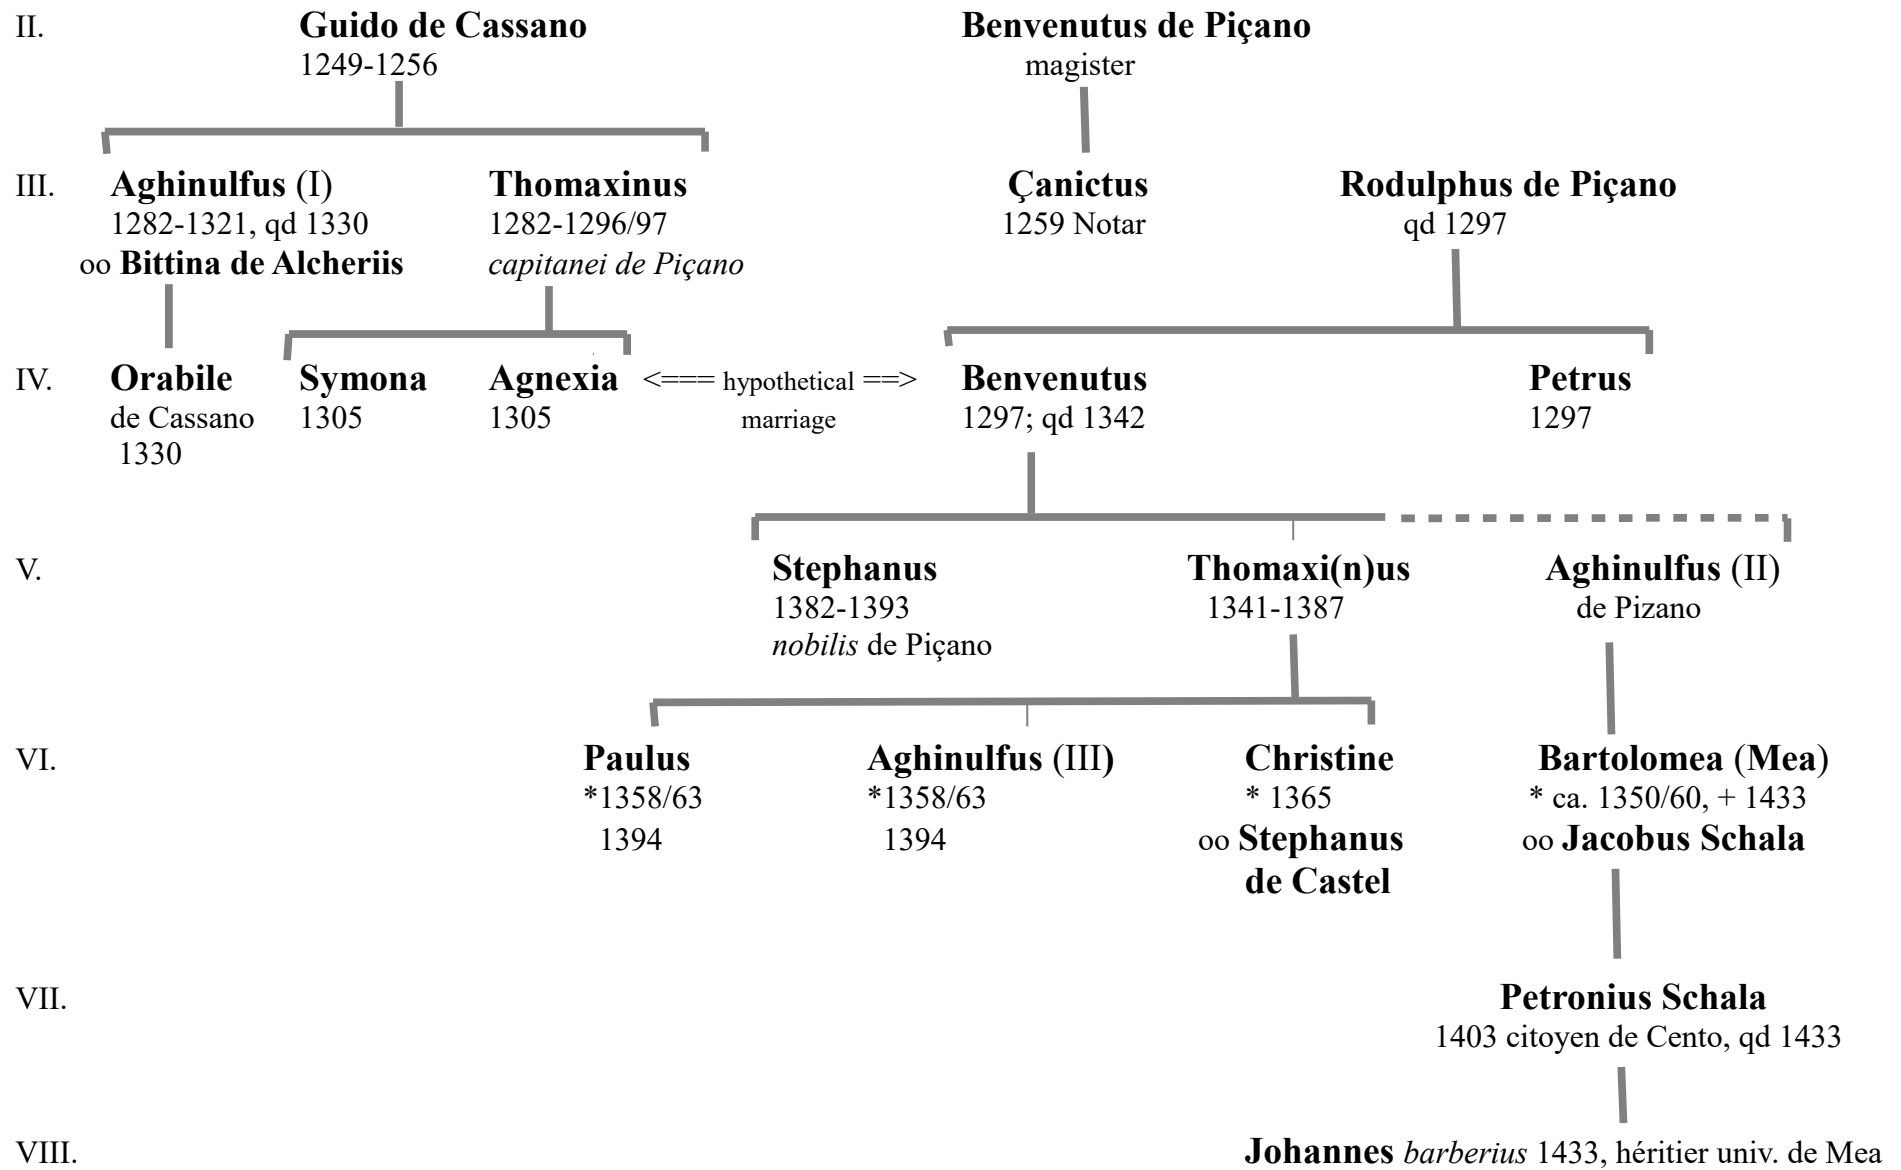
II. Guido de Cassano
1249-1256

Benvenutus de Piçano
magister

III. Aghinulfus (I)
1282-1321, qd 1330
oo Bittina de Alcheriis

Thomaxinus
1282-1296/97
*capitanei de Piçano*

Çanictus
1259 Notar

Rodulphus de Piçano
qd 1297

IV. Orabile
de Cassano
1330

Symona
1305

Agnexia
1305

<=== hypothetical ==>
marriage

Benvenutus
1297; qd 1342

Petrus
1297

V. Stephanus
1382-1393
*nobilis* de Piçano

Thomaxi(n)us
1341-1387

Aghinulfus (II)
de Pizano

VI. Paulus
*1358/63
1394

Aghinulfus (III)
*1358/63
1394

Christine
* 1365
oo Stephanus de Castel

Bartolomea (Mea)
* ca. 1350/60, + 1433
oo Jacobus Schala

VII. Petronius Schala
1403 citoyen de Cento, qd 1433

VIII. Johannes *barberius* 1433, héritier univ. de Mea